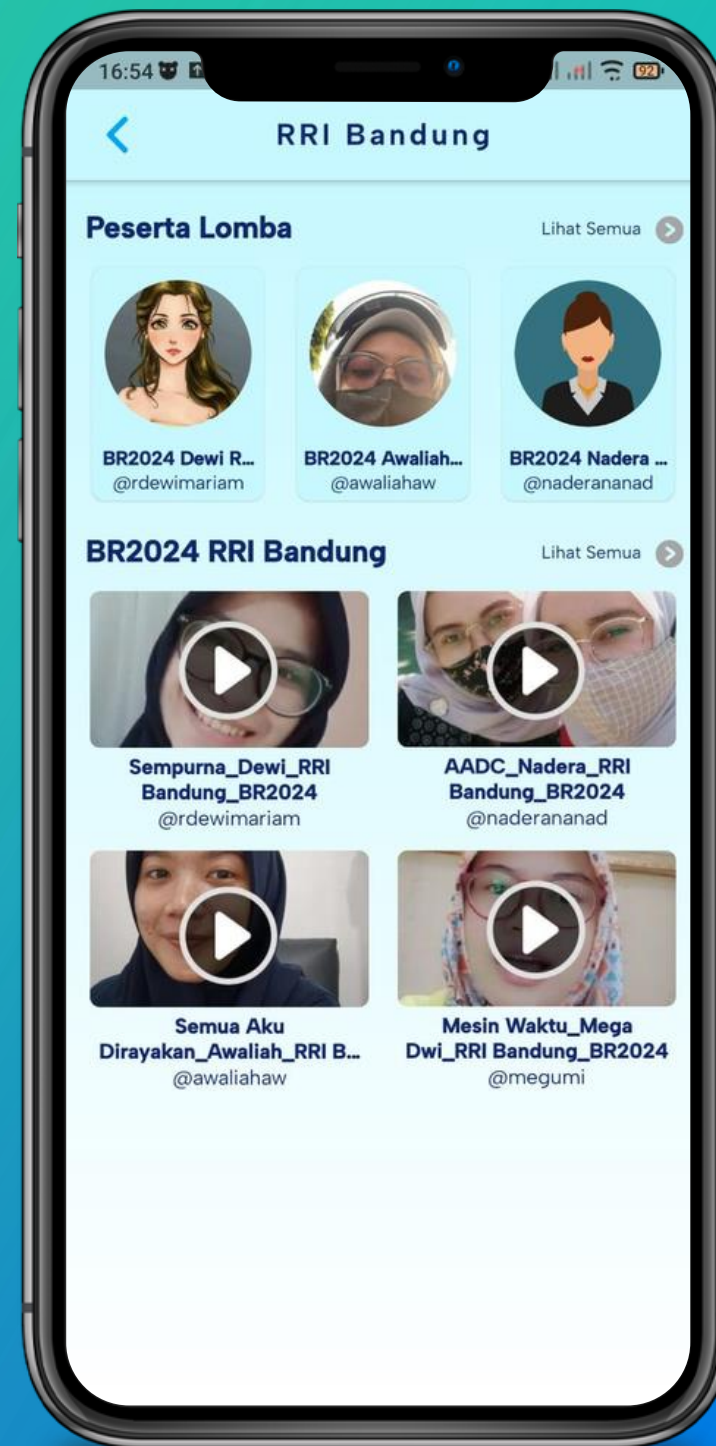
16:54

92

RRI Bandung

Peserta Lomba

Lihat Semua

BR2024 Dewi R...
@rdewimariam

BR2024 Awaliah...
@awaliahaw

BR2024 Nadera ...
@naderananad

BR2024 RRI Bandung

Lihat Semua

Sempurna_Dewi_RRI Bandung_BR2024
@rdewimariam

AADC_Nadera_RRI Bandung_BR2024
@naderananad

Semua Aku Dirayakan_Awaliah_RRI B...
@awaliahaw

Mesin Waktu_Mega Dwi_RRI Bandung_BR2024
@megumi